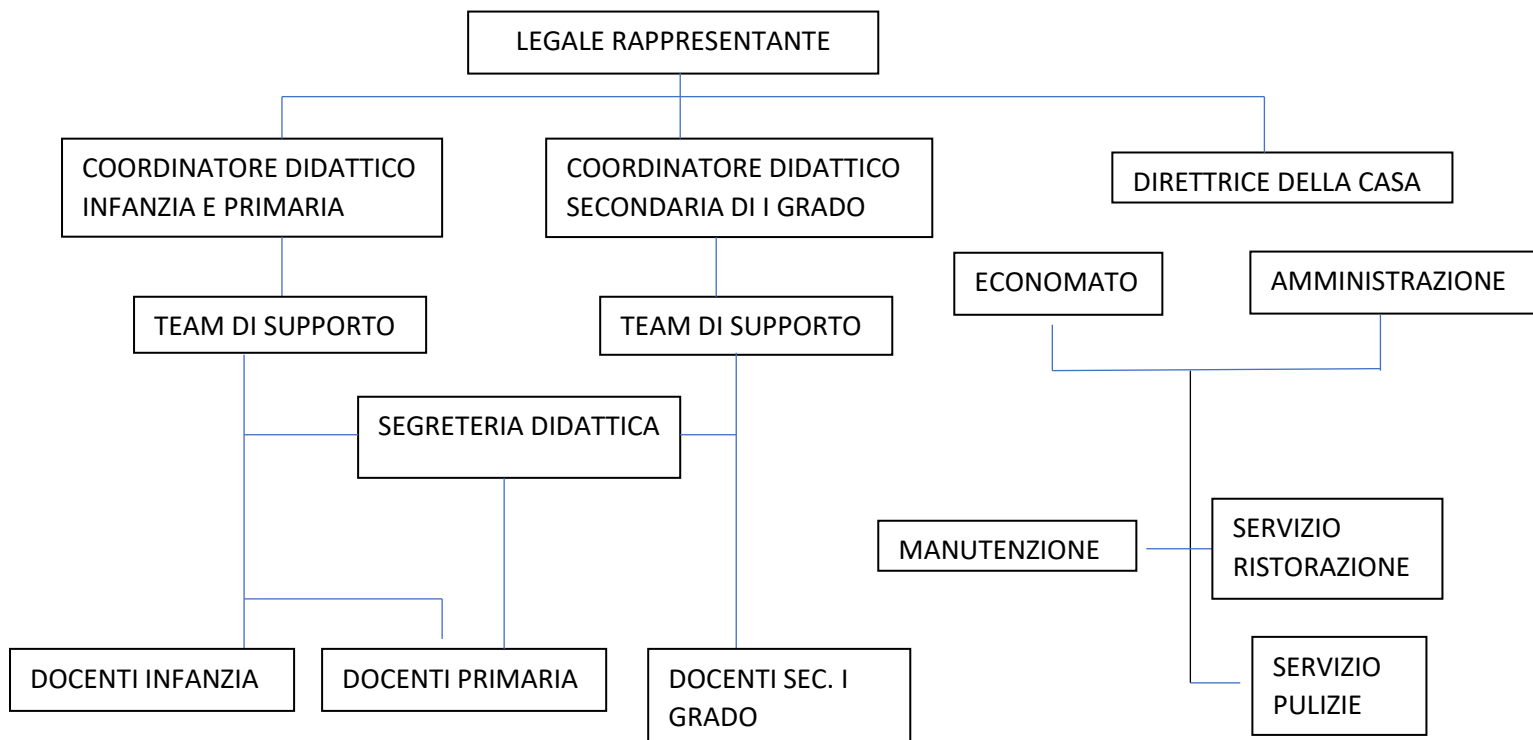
LEGALE RAPPRESENTANTE

COORDINATORE DIDATTICO INFANZIA E PRIMARIA

COORDINATORE DIDATTICO SECONDARIA DI I GRADO

DIRETTRICE DELLA CASA

ECONOMATO

AMMINISTRAZIONE

TEAM DI SUPPORTO

TEAM DI SUPPORTO

SEGRETERIA DIDATTICA

MANUTENZIONE

SERVIZIO RISTORAZIONE

DOCENTI INFANZIA

DOCENTI PRIMARIA

DOCENTI SEC. I GRADO

SERVIZIO PULIZIE